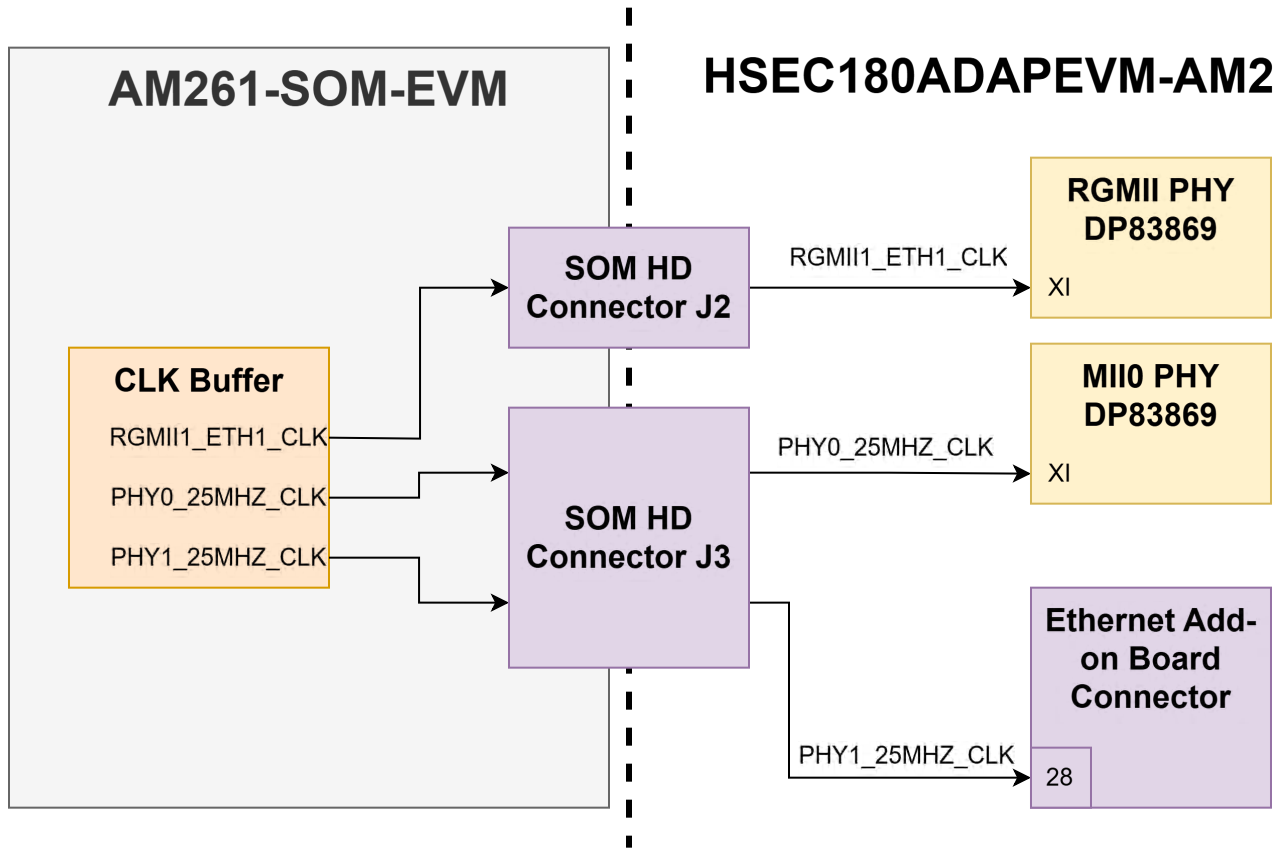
AM261-SOM-EVM

HSEC180ADAPEVM-AM2

CLK Buffer
RGMII1_ETH1_CLK
PHY0_25MHZ_CLK
PHY1_25MHZ_CLK

SOM HD Connector J2

SOM HD Connector J3

RGMII1_ETH1_CLK

PHY0_25MHZ_CLK

PHY1_25MHZ_CLK

RGMII PHY DP83869
XI

MII0 PHY DP83869
XI

Ethernet Add-on Board Connector
28